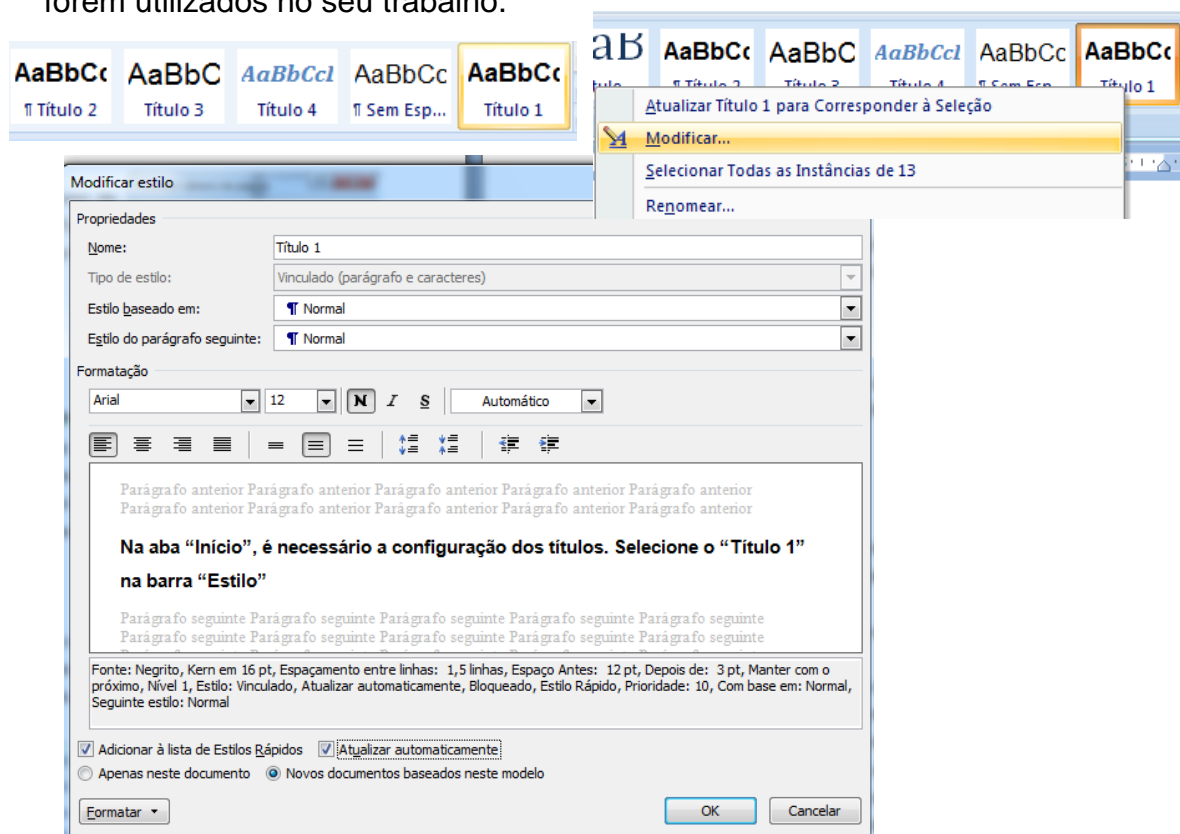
forem utilizados no seu trabalho.

AaBbCc AaBbC AaBbCcI AaBbCc AaBbCc
¶ Título 2 Título 3 Título 4 ¶ Sem Esp... Título 1

aB AaBbCc AaBbC AaBbCcI AaBbCc AaBbCc
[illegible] ¶ Título 2 Título 3 Título 4 ¶ Sem Esp... Título 1

Atualizar Título 1 para Corresponder à Seleção
Modificar...
Selecionar Todas as Instâncias de 13
Renomear...

Modificar estilo

Propriedades

Nome: Título 1
Tipo de estilo: Vinculado (parágrafo e caracteres)
Estilo baseado em: ¶ Normal
Estilo do parágrafo seguinte: ¶ Normal

Formatação

Arial 12 N I S Automático

Parágrafo anterior Parágrafo anterior Parágrafo anterior Parágrafo anterior Parágrafo anterior Parágrafo anterior Parágrafo anterior Parágrafo anterior Parágrafo anterior Parágrafo anterior

Na aba “Início”, é necessário a configuração dos títulos. Selecione o “Título 1” na barra “Estilo”

Parágrafo seguinte Parágrafo seguinte Parágrafo seguinte Parágrafo seguinte Parágrafo seguinte Parágrafo seguinte Parágrafo seguinte Parágrafo seguinte Parágrafo seguinte Parágrafo seguinte

Fonte: Negrito, Kern em 16 pt, Espaçamento entre linhas: 1,5 linhas, Espaço Antes: 12 pt, Depois de: 3 pt, Manter com o próximo, Nível 1, Estilo: Vinculado, Atualizar automaticamente, Bloqueado, Estilo Rápido, Prioridade: 10, Com base em: Normal, Seguinte estilo: Normal

Adicionar à lista de Estilos Rápidos Atualizar automaticamente
Apenas neste documento Novos documentos baseados neste modelo

Formatar OK Cancelar